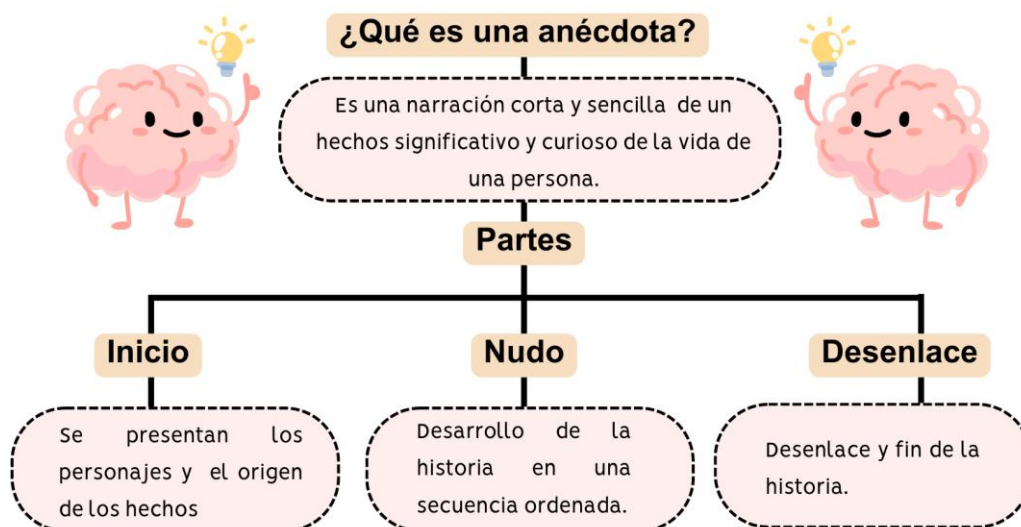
¿Qué es una anécdota?

Es una narración corta y sencilla de un hechos significativo y curioso de la vida de una persona.

Partes

Inicio

Se presentan los personajes y el origen de los hechos

Nudo

Desarrollo de la historia en una secuencia ordenada.

Desenlace

Desenlace y fin de la historia.